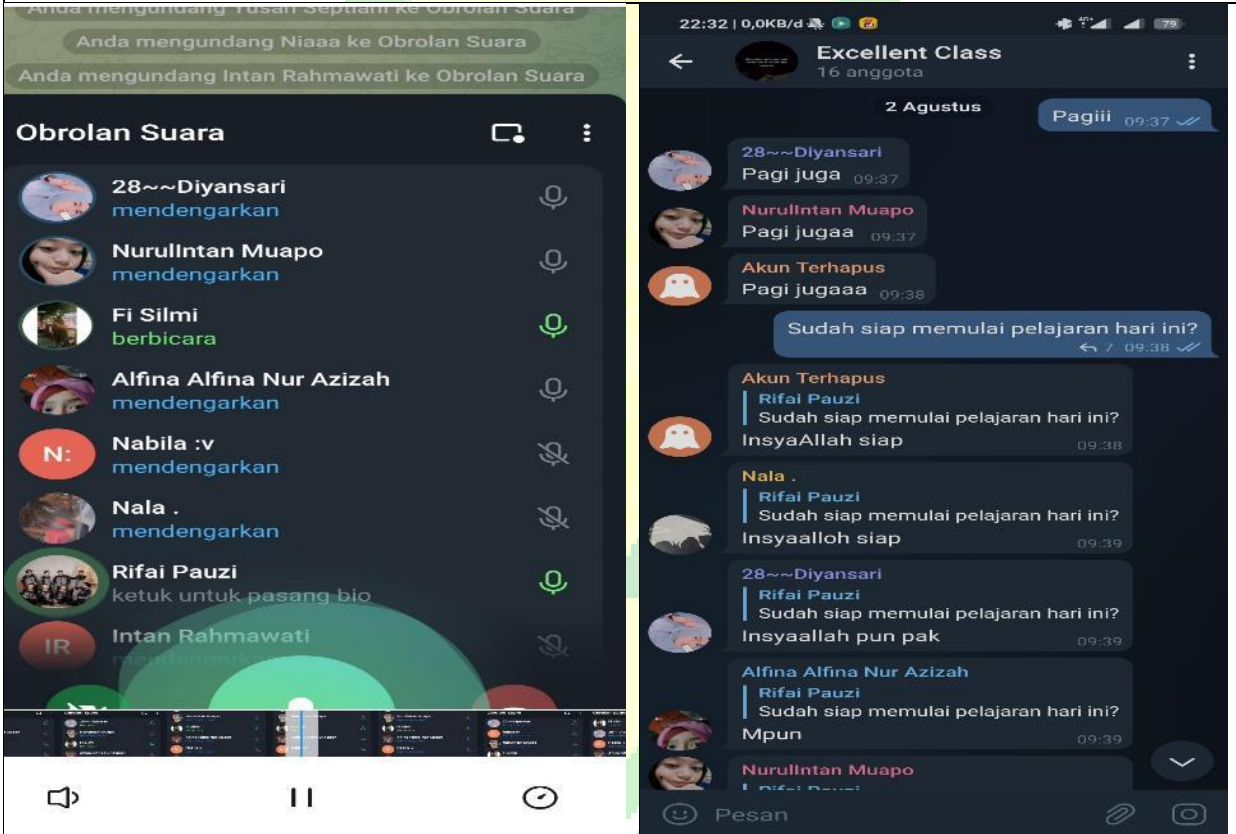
Anda mengundang Yusan Septiani ke Obrolan Suara

Anda mengundang Niaaa ke Obrolan Suara

Anda mengundang Intan Rahmawati ke Obrolan Suara

Obrolan Suara

28~~Diyansari
mendengarkan

NurulIntan Muapo
mendengarkan

Fi Silmi
berbicara

Alfina Alfina Nur Azizah
mendengarkan

N: Nabila :v
mendengarkan

Nala .
mendengarkan

Rifai Pauzi
ketuk untuk pasang bio

IR Intan Rahmawati
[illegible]

22:32 | 0,0KB/d

Excellent Class
16 anggota

2 Agustus

Pagiii 09:37

28~~Diyansari
Pagi juga 09:37

NurulIntan Muapo
Pagi jugaa 09:37

Akun Terhapus
Pagi jugaaa 09:38

Sudah siap memulai pelajaran hari ini? 7 09:38

Akun Terhapus
Rifai Pauzi
Sudah siap memulai pelajaran hari ini?
InsyaAllah siap 09:38

Nala .
Rifai Pauzi
Sudah siap memulai pelajaran hari ini?
Insyaalloh siap 09:39

28~~Diyansari
Rifai Pauzi
Sudah siap memulai pelajaran hari ini?
Insyaallah pun pak 09:39

Alfina Alfina Nur Azizah
Rifai Pauzi
Sudah siap memulai pelajaran hari ini?
Mpun 09:39

NurulIntan Muapo
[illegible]

Pesan